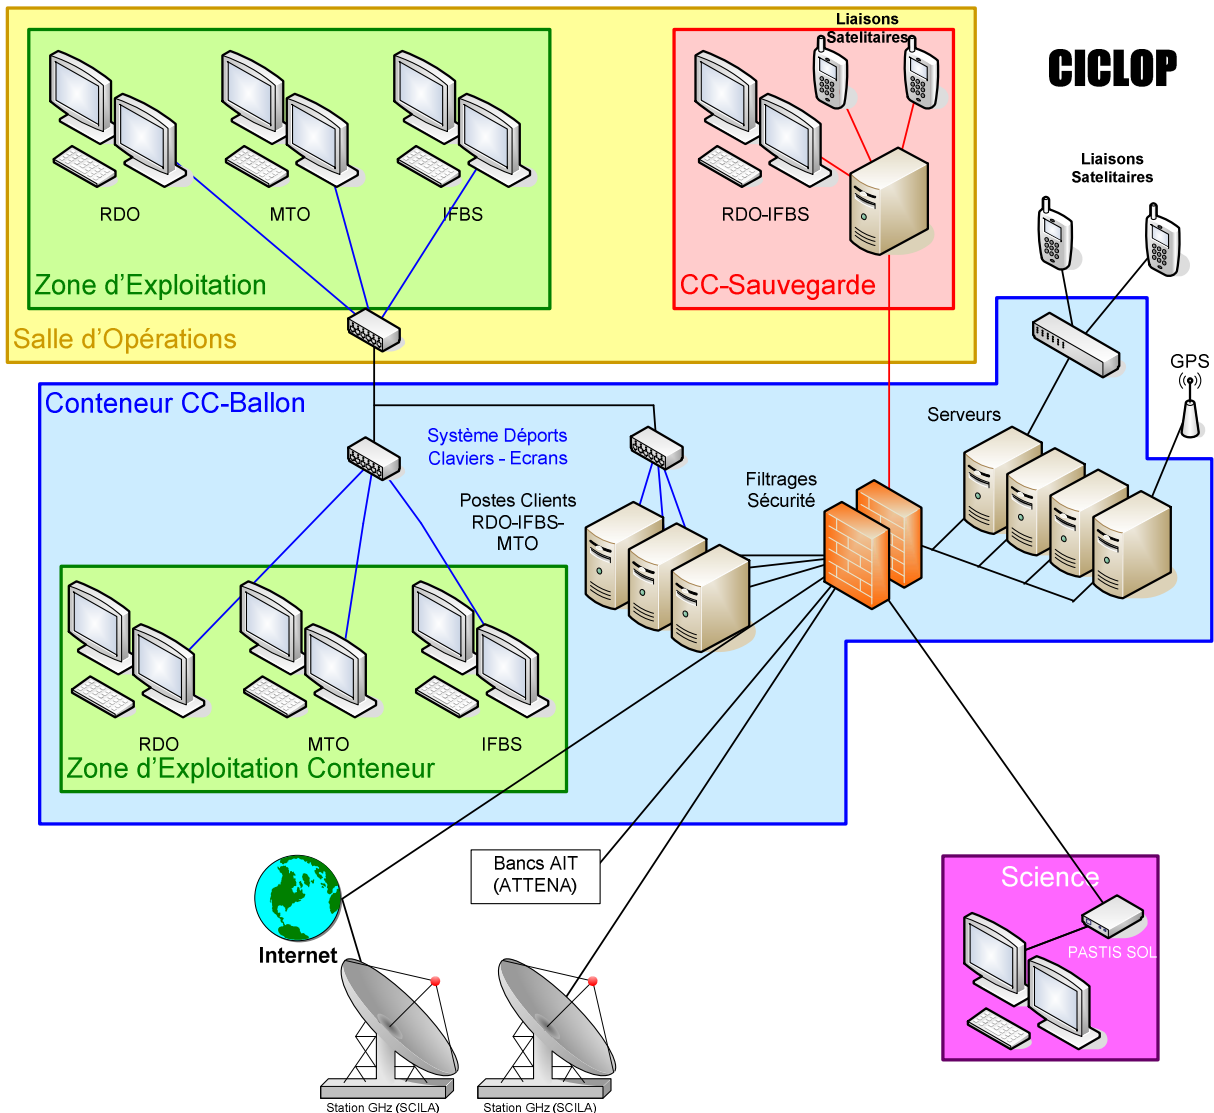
Liaisons Satelitaires

CICLOP

RDO

MTO

IFBS

RDO-IFBS

Zone d'Exploitation

CC-Sauvegarde

Salle d'Opérations

Liaisons Satelitaires

GPS

Conteneur CC-Ballon

Système Déports Claviers - Ecrans

Serveurs

Postes Clients RDO-IFBS-MTO

Filtrages Sécurité

RDO

MTO

IFBS

Zone d'Exploitation Conteneur

Bancs AIT (ATTENA)

Science

PASTIS SOL

Internet

Station GHz (SCILA)

Station GHz (SCILA)